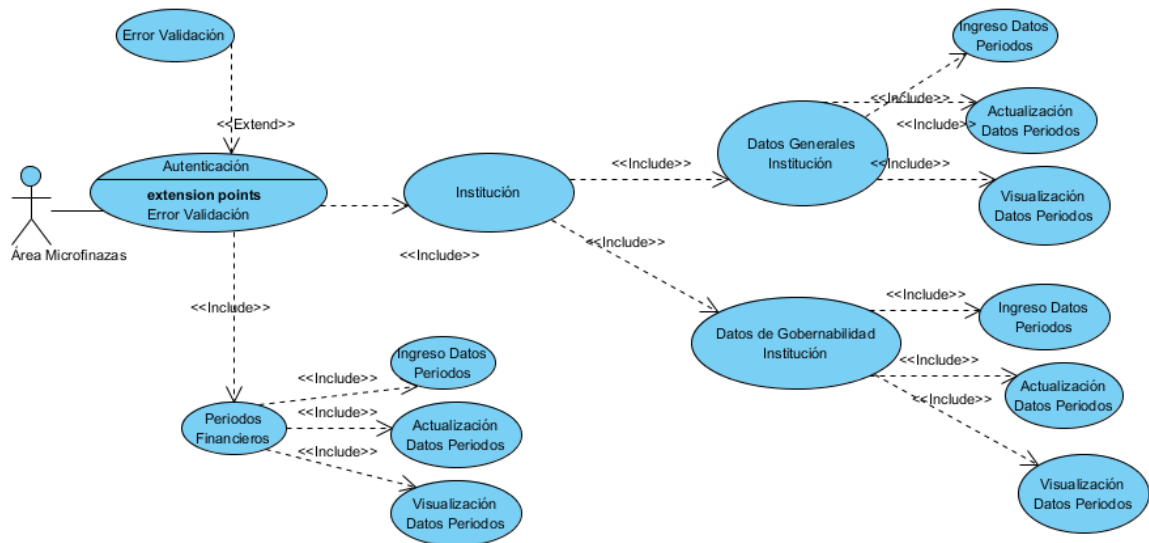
Error Validación

<<Extend>>

Autenticación

extension points

Error Validación

Área Microfinazas

<<Include>>

Institución

<<Include>>

Datos Generales Institución

<<Include>>

Ingreso Datos Periodos

<<Include>>

Actualización Datos Periodos

<<Include>>

Visualización Datos Periodos

<<Include>>

Datos de Gobernabilidad Institución

<<Include>>

Ingreso Datos Periodos

<<Include>>

Actualización Datos Periodos

<<Include>>

Visualización Datos Periodos

<<Include>>

Periodos Financieros

<<Include>>

Ingreso Datos Periodos

<<Include>>

Actualización Datos Periodos

<<Include>>

Visualización Datos Periodos